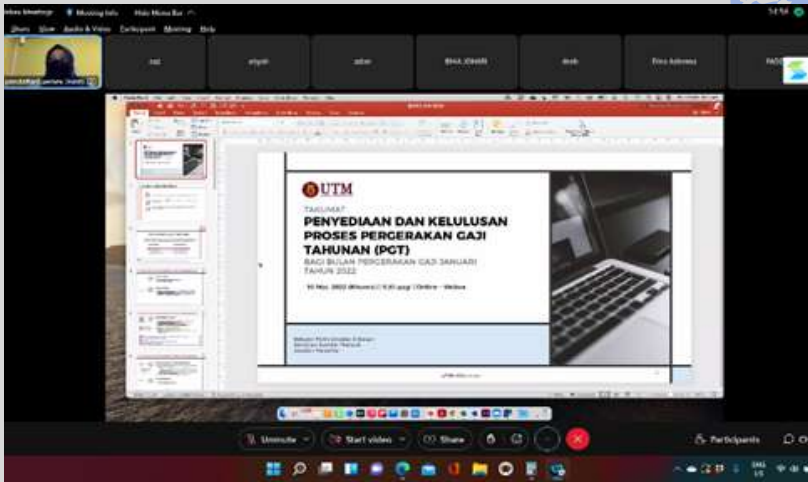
Meeting Info Hide Menu Bar

View Audio & Video Participant Meeting Help

nazi

aziz

BHA JOHARI

Ema Adnawa

TAKLIMAT

PENYEDIAAN DAN KELULUSAN PROSES PERGERAKAN GAJI TAHUNAN (PGT)

BAGI BULAN PERGERAKAN GAJI JANUARI TAHUN 2022

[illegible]

UTM

Unmute

Start video

Share

Participants